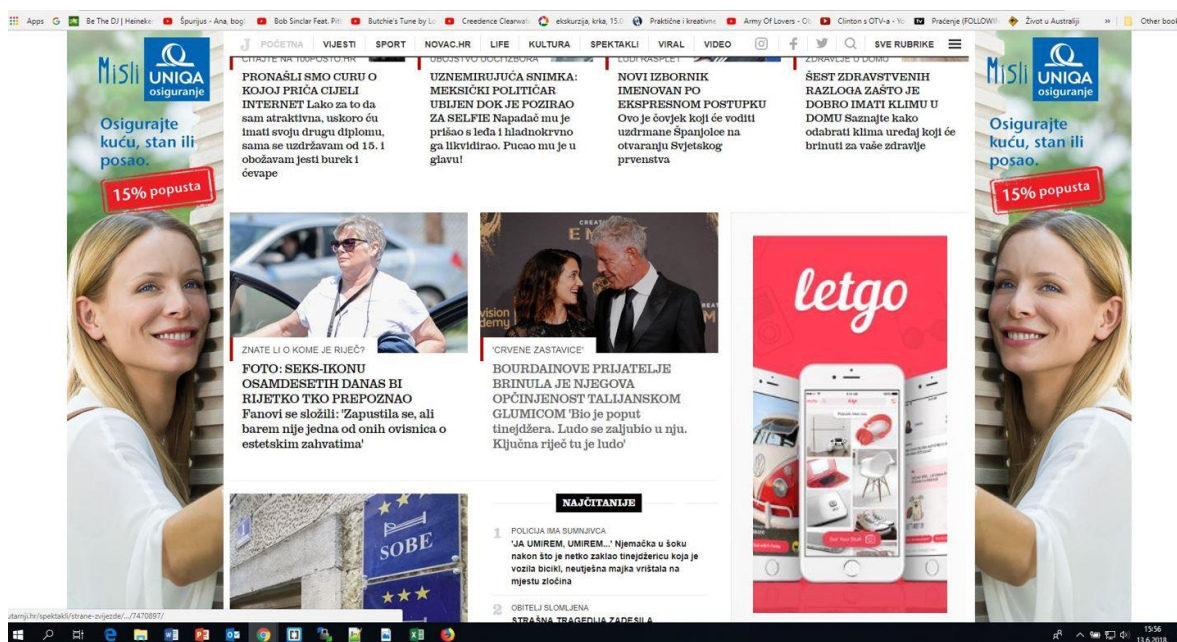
Apps G Be The DJ | Heineke Špurijus - Ana, bog Bob Sinclar Feat. Pit Butchie's Tune by Lo Creedence Clearwat ekskurzija, krka, 15.0 Praktične i kreativne Army Of Lovers - O Clinton s OTV-a - Yo Praćenje (FOLLOWI Život u Australiji » Other book

J POČETNA VIJESTI SPORT NOVAC.HR LIFE KULTURA SPEKTAKLI VIRAL VIDEO SVE RUBRIKE

MiSli UNIQA osiguranje

Osigurajte kuću, stan ili posao.

15% popusta

ČITAJTE NA 100POSTO.HR

PRONAŠLI SMO CURU O KOJOJ PRIČA CIJELI INTERNET Lako za to da sam atraktivna, uskoro ću imati svoju drugu diplomu, sama se uzdržavam od 15. i obožavam jesti burek i ćevape

UBOJSTVO UOČI IZBORA

UZNEMIRUJUĆA SNIMKA: MEKSIČKI POLITIČAR UBIJEN DOK JE POZIRAO ZA SELFIE Napadač mu je prišao s leđa i hladnokrvno ga likvidirao. Pucao mu je u glavu!

LUDI RASPLET

NOVI IZBORNIK IMENOVAN PO EKSPRESNOM POSTUPKU Ovo je čovjek koji će voditi uzdrmane Španjolce na otvaranju Svjetskog prvenstva

ZDRAVLJE U DOMU

ŠEST ZDRAVSTVENIH RAZLOGA ZAŠTO JE DOBRO IMATI KLIMU U DOMU Saznajte kako odabrati klima uređaj koji će brinuti za vaše zdravlje

ZNATE LI O KOME JE RIJEČ?

FOTO: SEKS-IKONU OSAMDESETIH DANAS BI RIJETKO TKO PREPOZNAO Fanovi se složili: 'Zapustila se, ali barem nije jedna od onih ovisnica o estetskim zahvatima'

'CRVENE ZASTAVICE'

BOURDAINOVE PRIJATELJE BRINULA JE NJEGOVA OPČINJENOST TALIJANSKOM GLUMICOM 'Bio je poput tinejdžera. Ludo se zaljubio u nju. Ključna riječ tu je ludo'

letgo

SOBE

NAJČITANIJE

1 POLICIJA IMA SUMNJIVCA
'JA UMIREM, UMIREM...' Njemačka u šoku nakon što je netko zaklao tinejdžericu koja je vozila bicikl, neutješna majka vrištala na mjestu zločina

2 OBITELJ SLOMLJENA
STRAŠNA TRAGEDIJA ZADESILA

MiSli UNIQA osiguranje

Osigurajte kuću, stan ili posao.

15% popusta

jutarnji.hr/spektakli/strane-zvijezde/.../7470897/

15:56
13.6.2018.